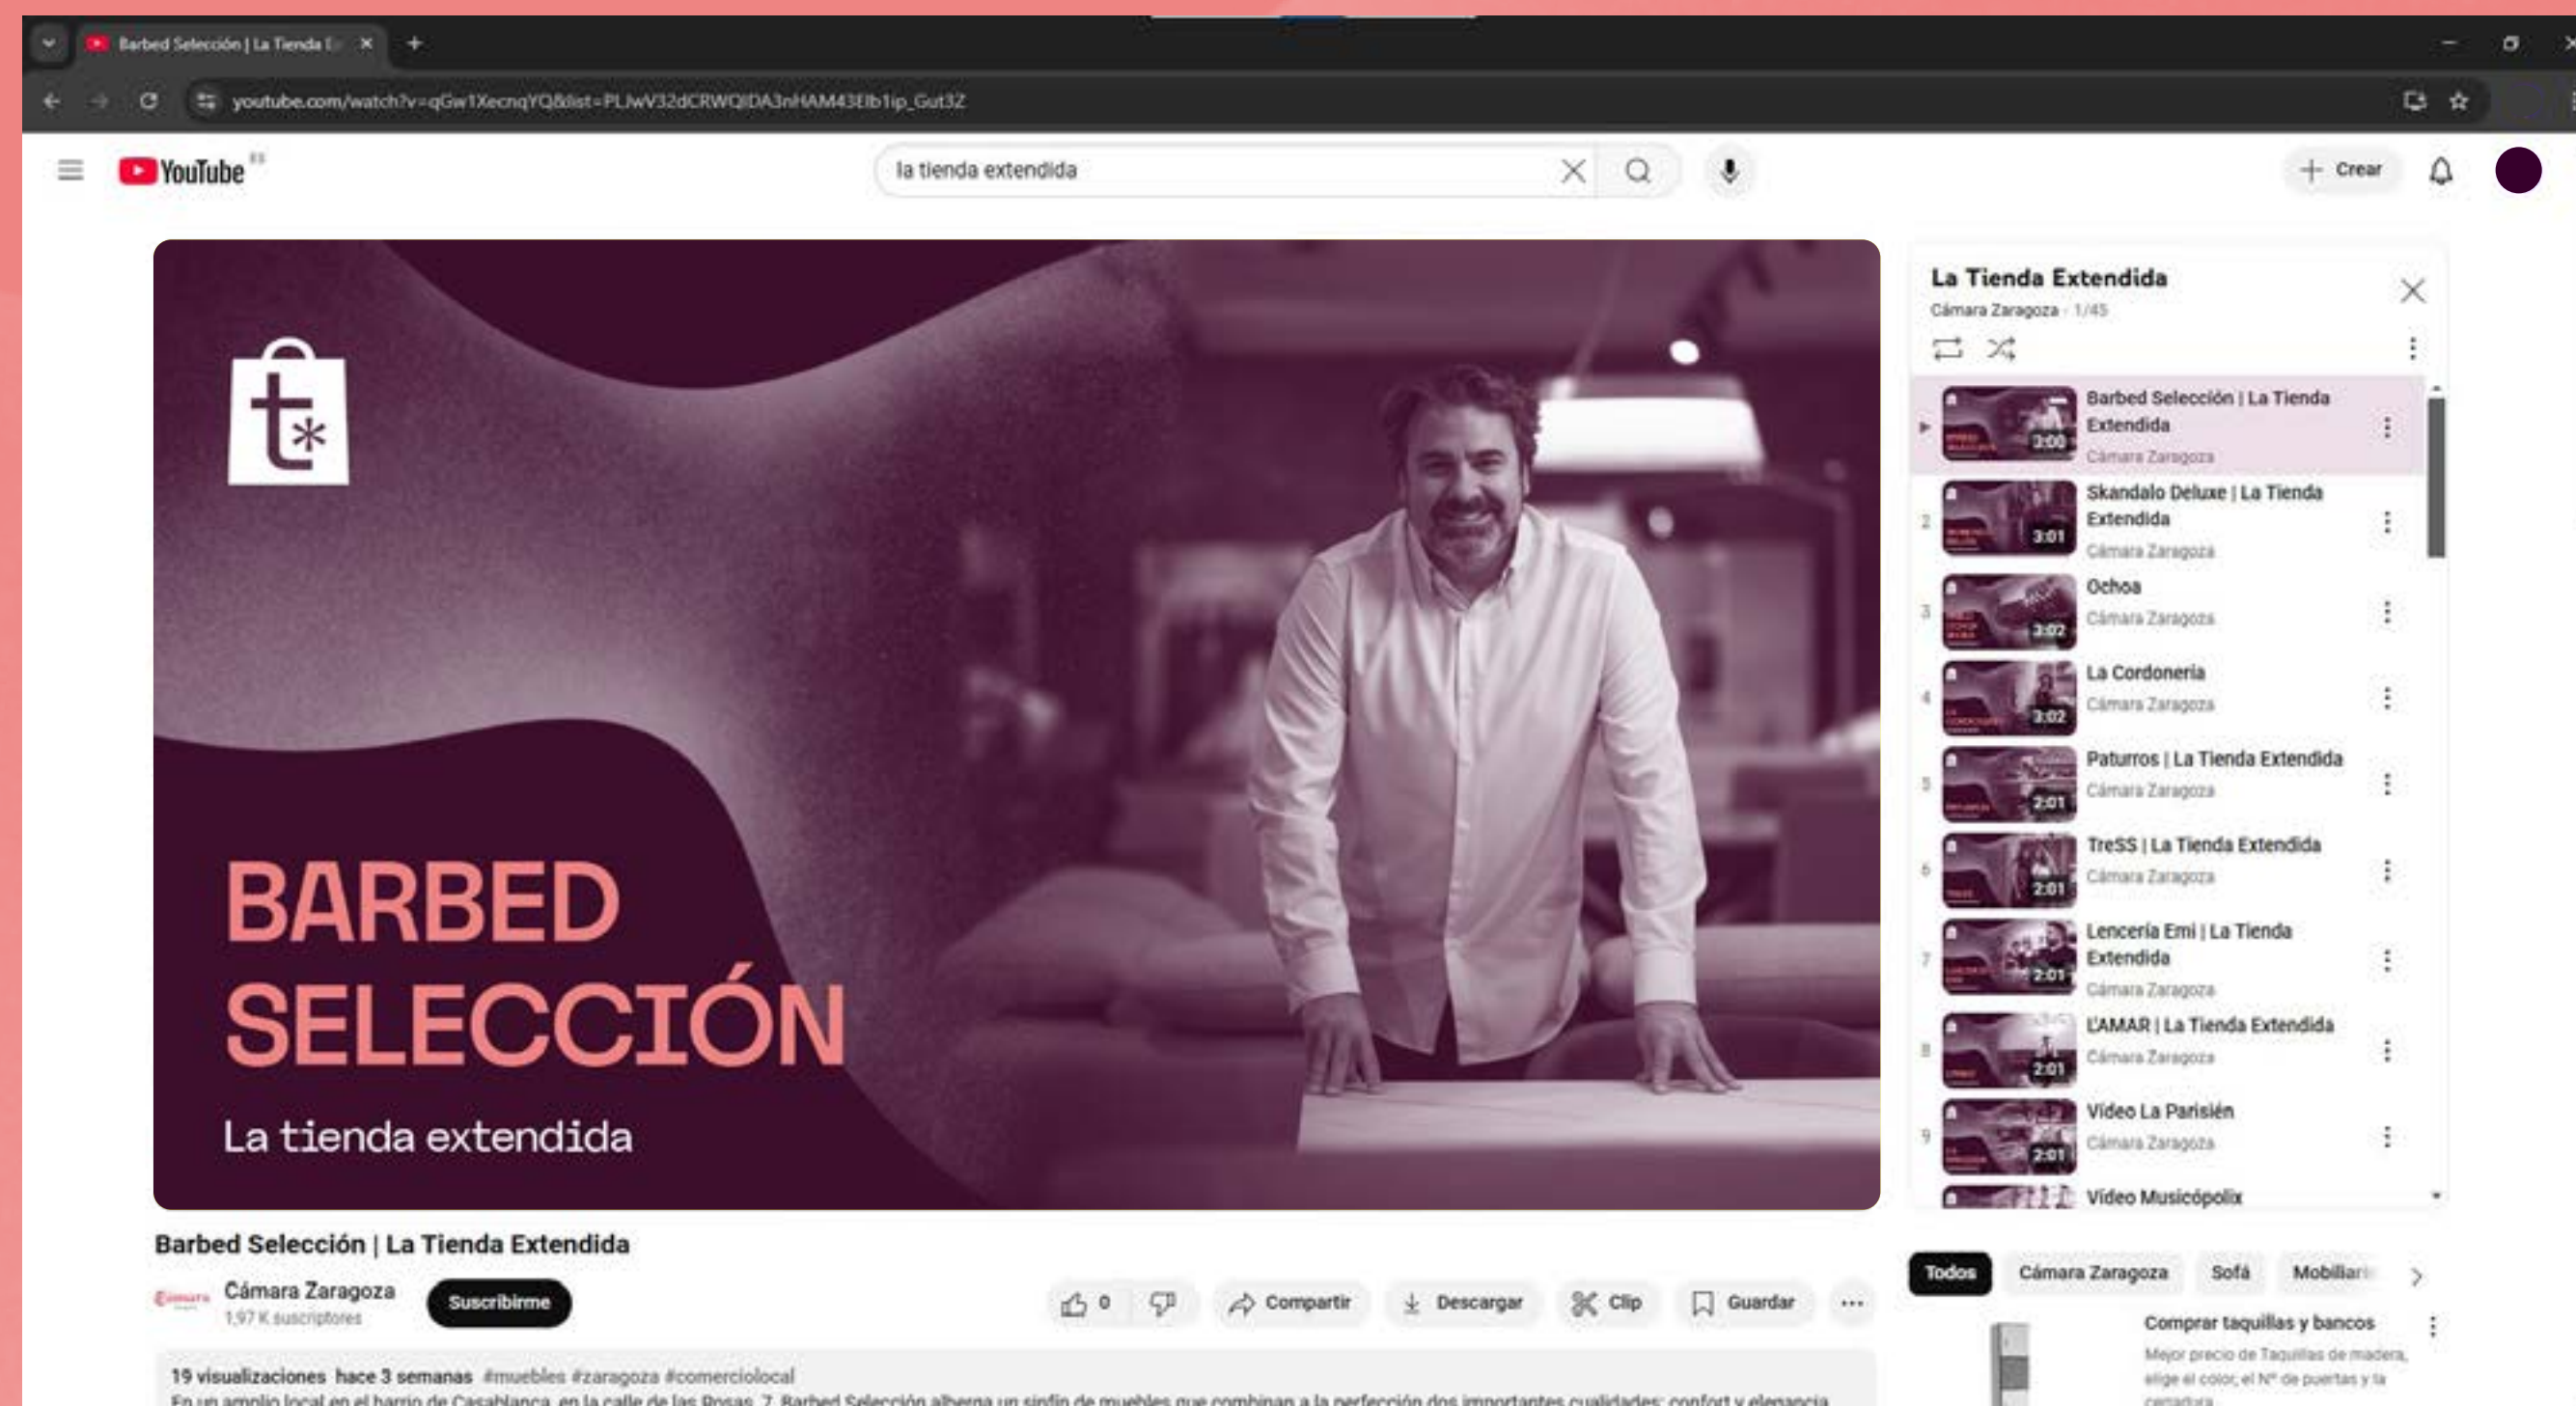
Barbed Selección | La Tienda E

youtube.com/watch?v=qGw1XecnqYQ&list=PLJwV32dCRWQIDA3nHAM43Elb1ip_Gut3Z

YouTube ES

la tienda extendida

Crear

BARBED SELECCIÓN

La tienda extendida

Barbed Selección | La Tienda Extendida

Cámara Zaragoza
1,97 K suscriptores

Suscribirme

0

Compartir

Descargar

Clip

Guardar

19 visualizaciones hace 3 semanas #muebles #zaragoza #comerciolocal
En un amplio local en el barrio de Casablanca, en la calle de las Rosas, 7, Barbed Selección alberga un sinfín de muebles que combinan a la perfección dos importantes cualidades: confort y elegancia

La Tienda Extendida
Cámara Zaragoza · 1/45

Barbed Selección | La Tienda Extendida
Cámara Zaragoza
3:00

2
Skandalo Deluxe | La Tienda Extendida
Cámara Zaragoza
3:01

3
Ochoa
Cámara Zaragoza
3:02

4
La Cordonería
Cámara Zaragoza
3:02

5
Paturros | La Tienda Extendida
Cámara Zaragoza
2:01

6
TreSS | La Tienda Extendida
Cámara Zaragoza
2:01

7
Lencería Emi | La Tienda Extendida
Cámara Zaragoza
2:01

8
L'AMAR | La Tienda Extendida
Cámara Zaragoza
2:01

9
Vídeo La Parisién
Cámara Zaragoza
2:01

Vídeo Musicópolix

Todos
Cámara Zaragoza
Sofá
Mobiliari

Comprar taquillas y bancos
Mejor precio de Taquillas de madera, elige el color, el Nº de puertas y la cerradura